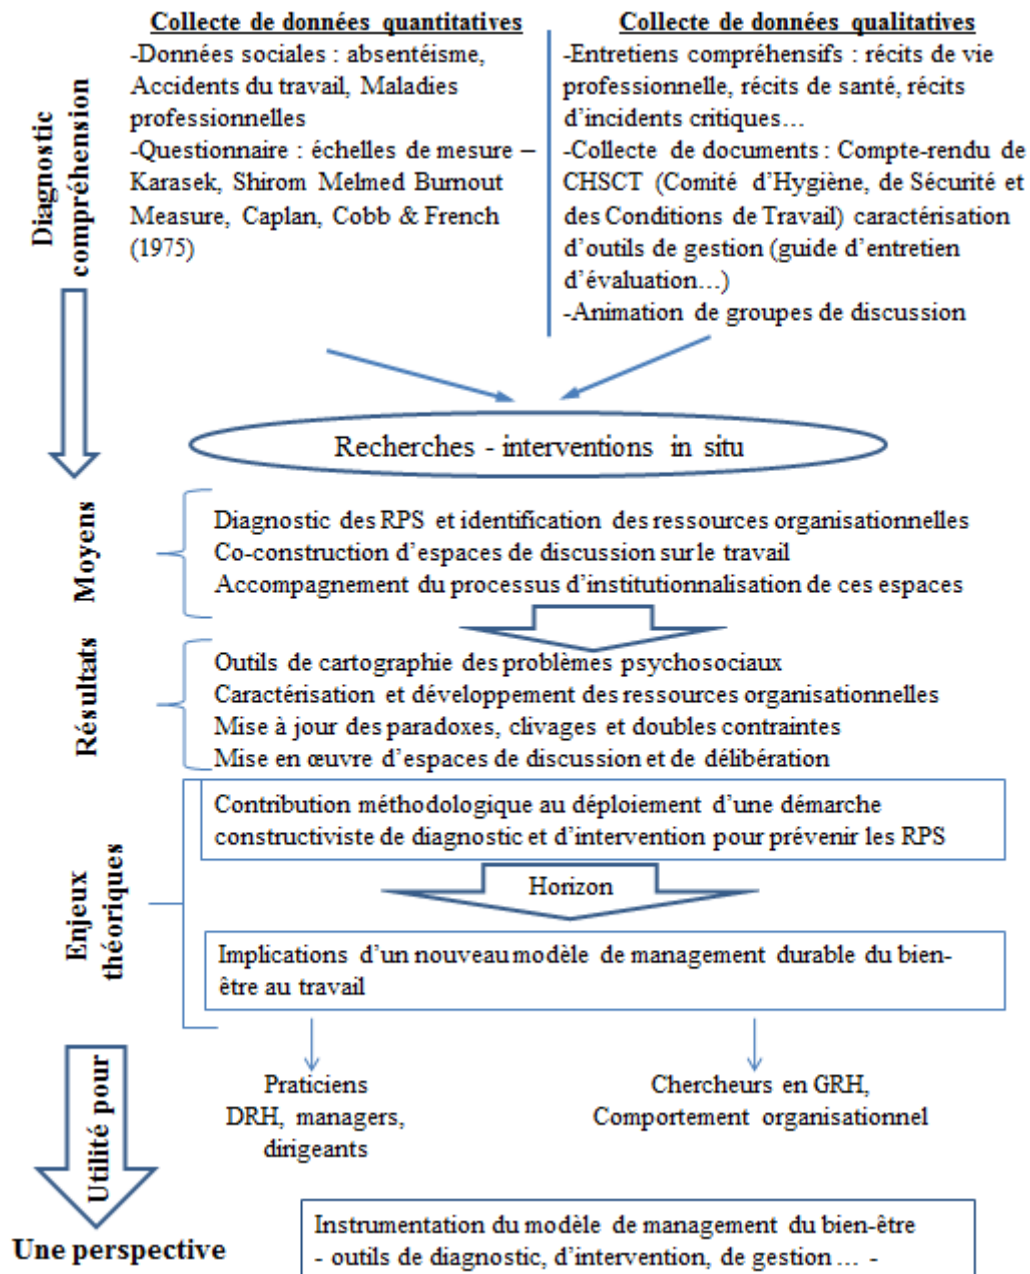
Diagnostic compréhension

Collecte de données quantitatives
-Données sociales : absentéisme, Accidents du travail, Maladies professionnelles
-Questionnaire : échelles de mesure – Karasek, Shirom Melmed Burnout Measure, Caplan, Cobb & French (1975)

Collecte de données qualitatives
-Entretiens compréhensifs : récits de vie professionnelle, récits de santé, récits d'incidents critiques…
-Collecte de documents : Compte-rendu de CHSCT (Comité d'Hygiène, de Sécurité et des Conditions de Travail) caractérisation d'outils de gestion (guide d'entretien d'évaluation…)
-Animation de groupes de discussion

Recherches - interventions in situ

Moyens
Diagnostic des RPS et identification des ressources organisationnelles
Co-construction d'espaces de discussion sur le travail
Accompagnement du processus d'institutionnalisation de ces espaces

Résultats
Outils de cartographie des problèmes psychosociaux
Caractérisation et développement des ressources organisationnelles
Mise à jour des paradoxes, clivages et doubles contraintes
Mise en œuvre d'espaces de discussion et de délibération

Enjeux théoriques
Contribution méthodologique au déploiement d'une démarche constructiviste de diagnostic et d'intervention pour prévenir les RPS

Horizon

Implications d'un nouveau modèle de management durable du bien-être au travail

Utilité pour

Praticiens
DRH, managers, dirigeants

Chercheurs en GRH, Comportement organisationnel

Une perspective

Instrumentation du modèle de management du bien-être
- outils de diagnostic, d'intervention, de gestion … -